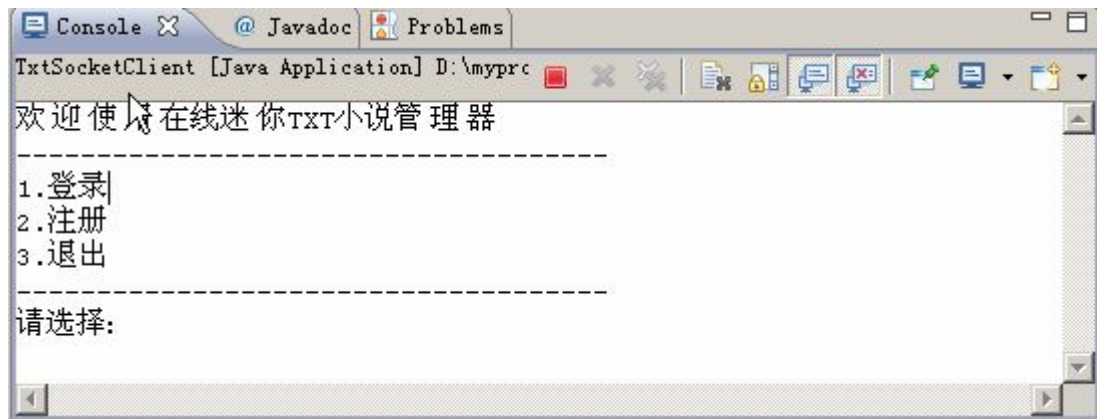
Console ☒ @ Javadoc Problems

TxtSocketClient [Java Application] D:\myprc

欢迎使用在线迷你TXT小说管理器
-----------------------------------
1.登录
2.注册
3.退出
-----------------------------------
请选择: